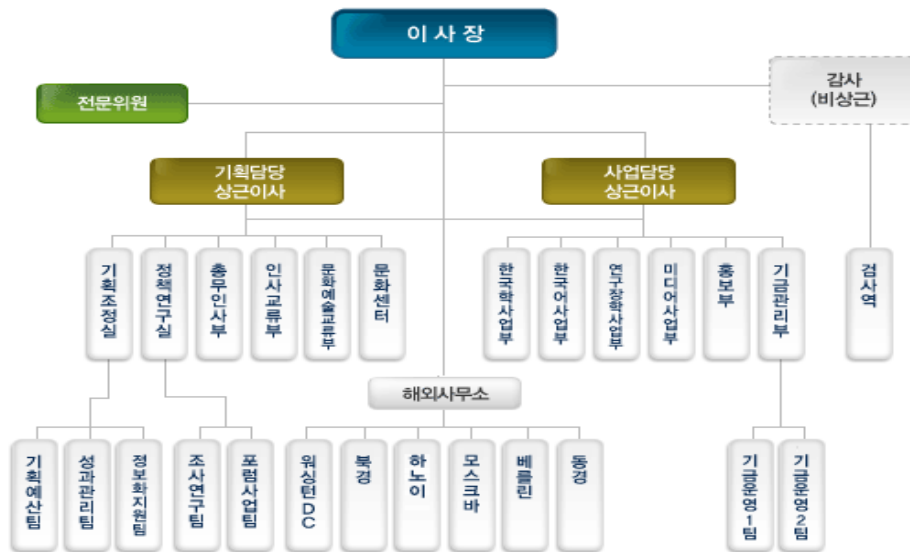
이 사 장

전문위원

감사
(비상근)

기획담당
상근이사

사업담당
상근이사

기획조정실

정책연구실

총무인사부

인사교류부

문화예술교류부

문화센터

한국학사업부

한국어사업부

연구장학사업부

미디어사업부

홍보부

기금관리부

검사역

해외사무소

기획예산팀

성과관리팀

정보화지원팀

조사연구팀

포럼사업팀

워싱턴DC

북경

하노이

모스크바

베를린

동경

기금운영1팀

기금운영2팀